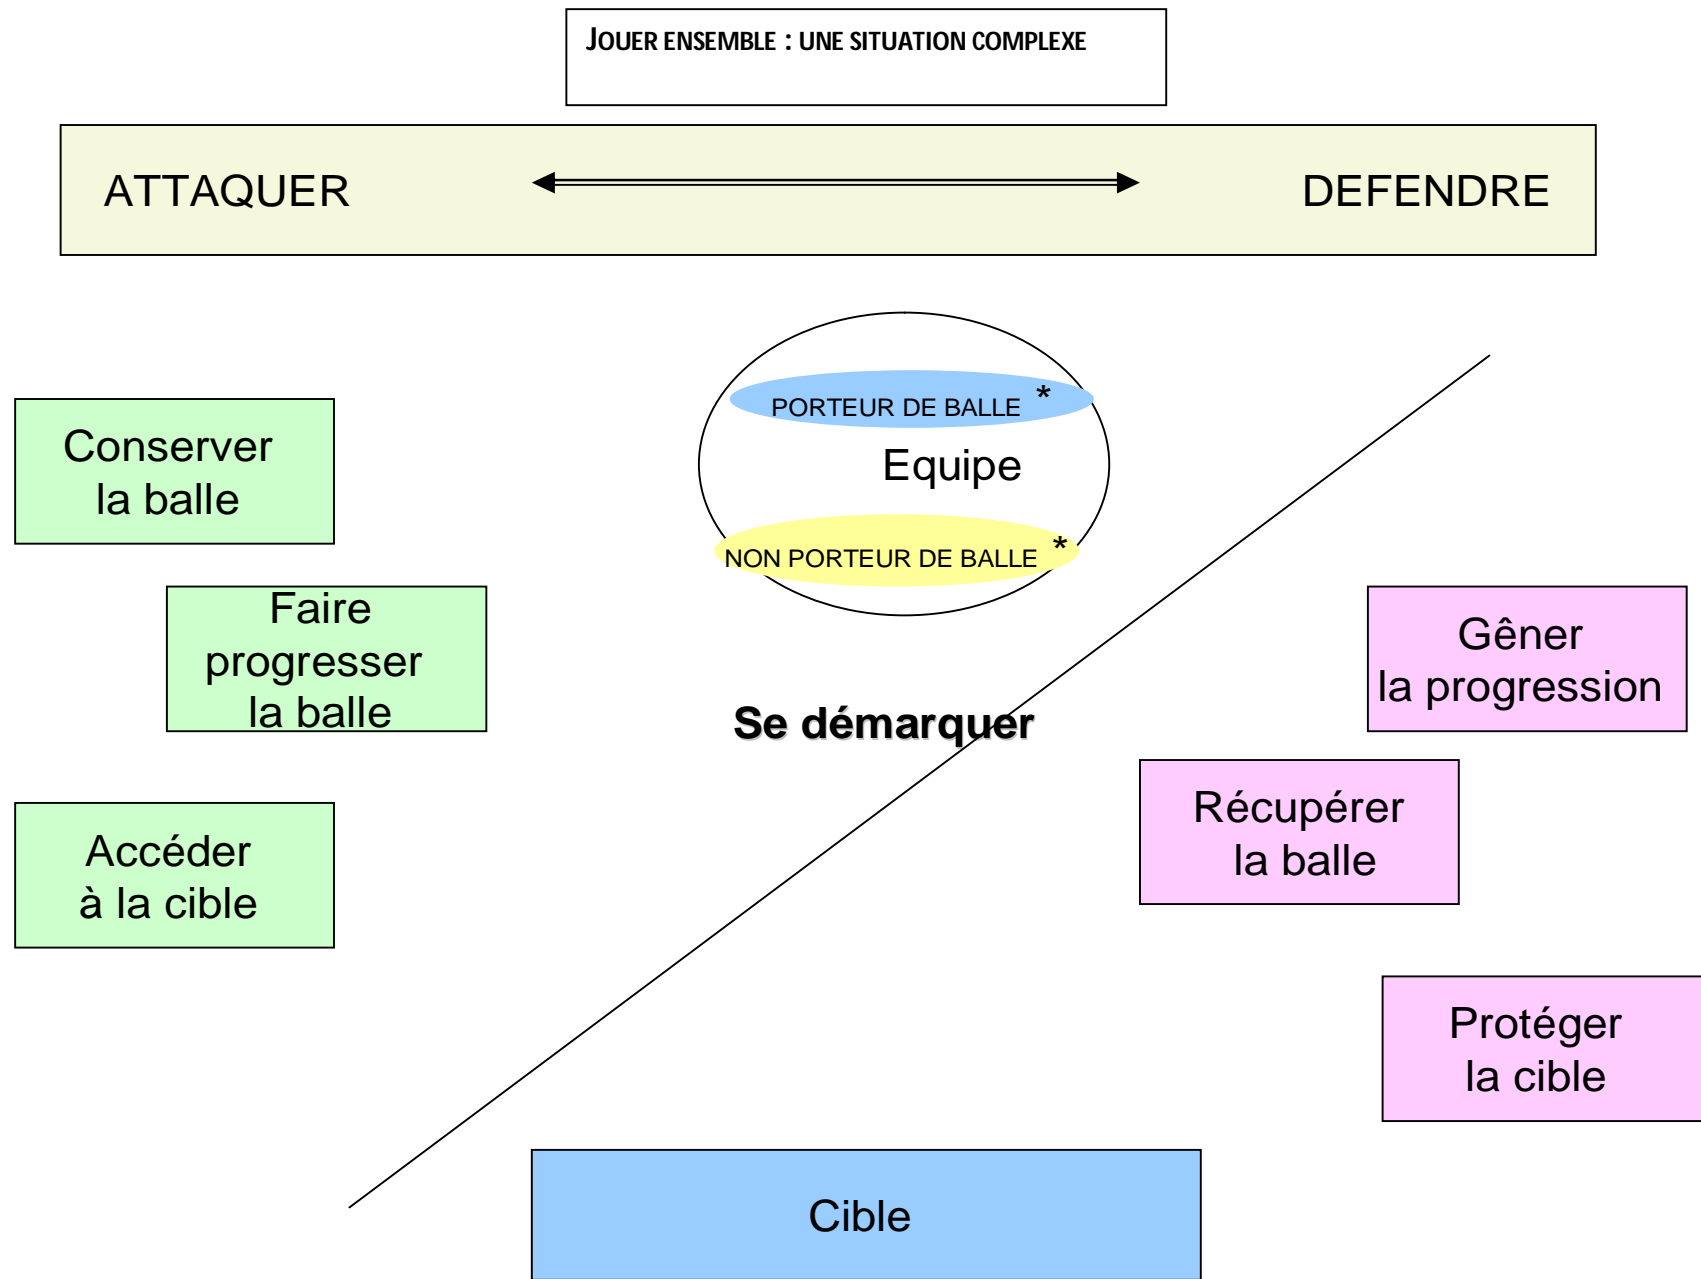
JOUER ENSEMBLE : UNE SITUATION COMPLEXE

ATTAQUER

DEFENDRE

PORTEUR DE BALLE *

Equipe

NON PORTEUR DE BALLE *

Conserver la balle

Faire progresser la balle

Accéder à la cible

Se démarquer

Gêner la progression

Récupérer la balle

Protéger la cible

Cible